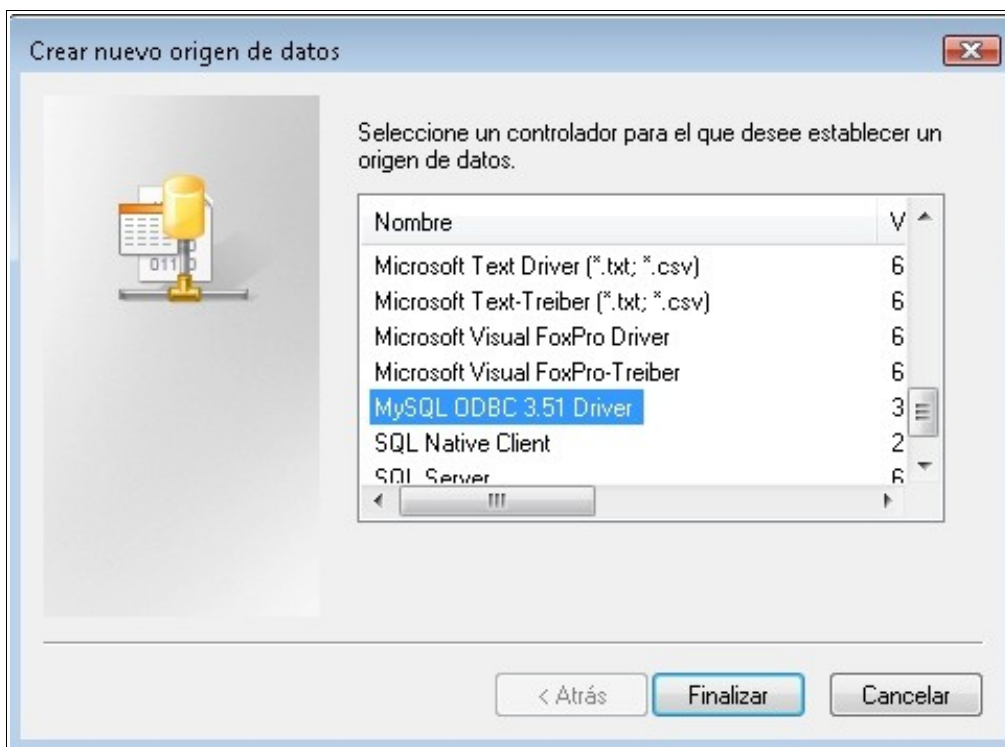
Crear nuevo origen de datos

Seleccione un controlador para el que desee establecer un origen de datos.

| Nombre | V |
|---|---|
| Microsoft Text Driver (*.txt; *.csv) | 6 |
| Microsoft Text-Treiber (*.txt; *.csv) | 6 |
| Microsoft Visual FoxPro Driver | 6 |
| Microsoft Visual FoxPro-Treiber | 6 |
| MySQL ODBC 3.51 Driver | 3 |
| SQL Native Client | 2 |
| SQL Server | 6 |

< Atrás
Finalizar
Cancelar